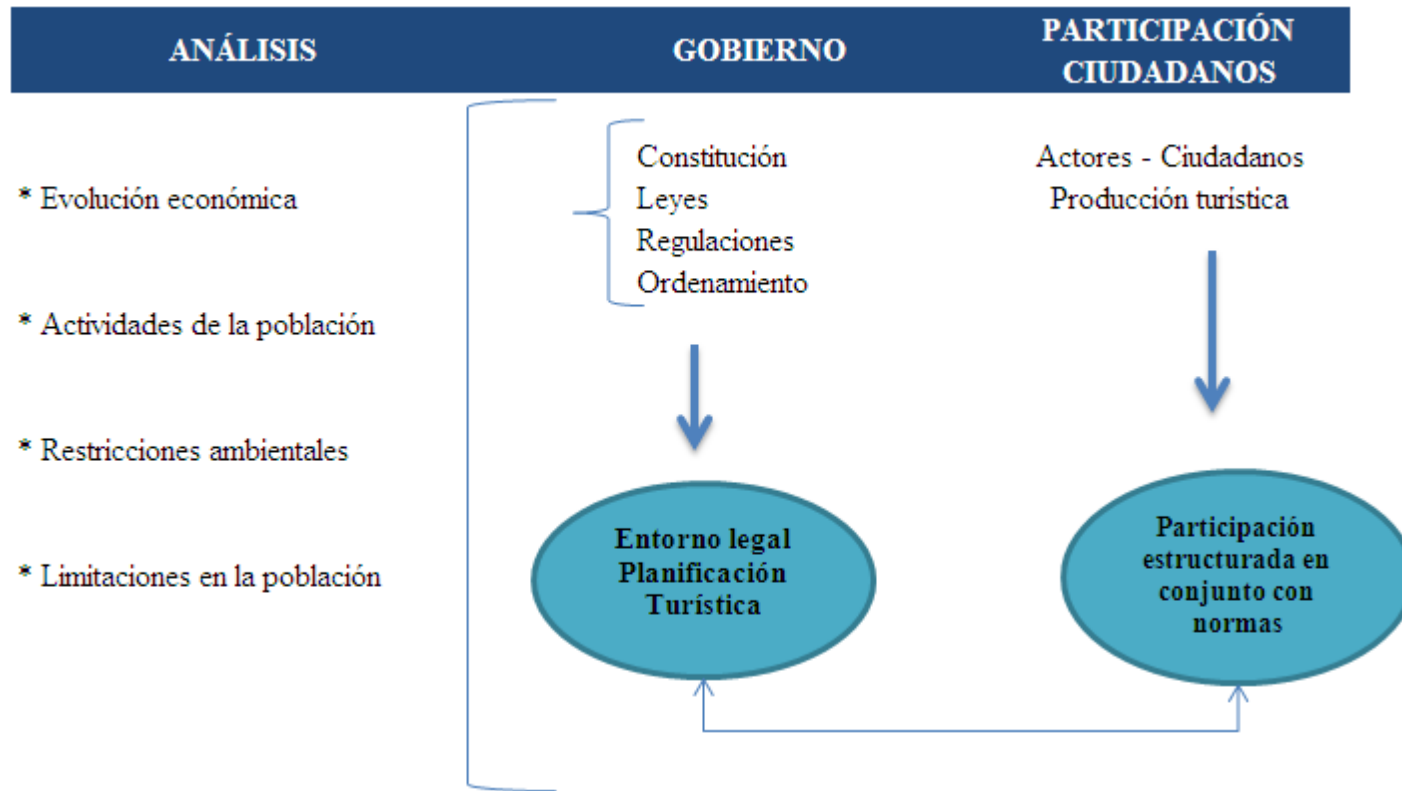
ANÁLISIS

GOBIERNO

PARTICIPACIÓN CIUDADANOS

* Evolución económica

* Actividades de la población

* Restricciones ambientales

* Limitaciones en la población

Constitución
Leyes
Regulaciones
Ordenamiento

Actores - Ciudadanos
Producción turística

Entorno legal Planificación Turística

Participación estructurada en conjunto con normas